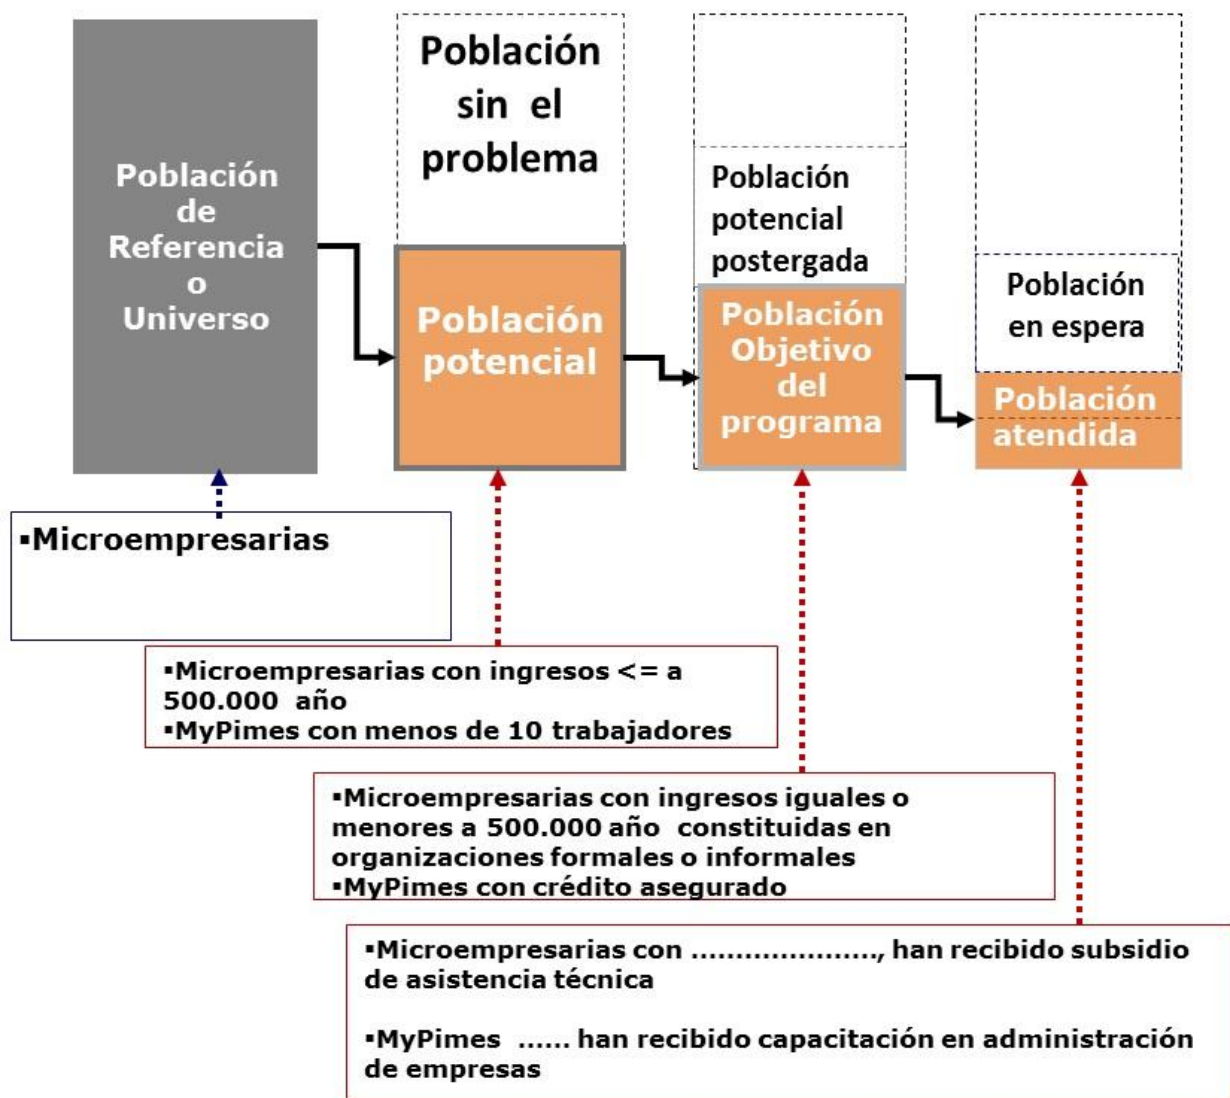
Población de Referencia o Universo

Población sin el problema

Población potencial

Población potencial postergada

Población Objetivo del programa

Población en espera

Población atendida

▪Microempresarias

▪Microempresarias con ingresos <= a 500.000 año
▪MyPimes con menos de 10 trabajadores

▪Microempresarias con ingresos iguales o menores a 500.000 año constituidas en organizaciones formales o informales
▪MyPimes con crédito asegurado

▪Microempresarias con ………………., han recibido subsidio de asistencia técnica

▪MyPimes …… han recibido capacitación en administración de empresas